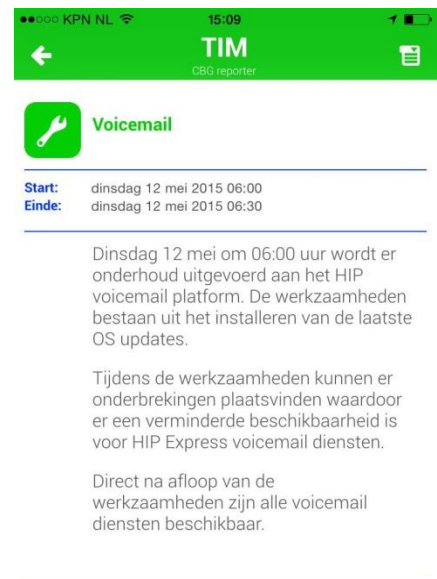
●●○○○ KPN NL 15:09

TIM
CBG reporter

Voicemail

Start: dinsdag 12 mei 2015 06:00
Einde: dinsdag 12 mei 2015 06:30

Dinsdag 12 mei om 06:00 uur wordt er onderhoud uitgevoerd aan het HIP voicemail platform. De werkzaamheden bestaan uit het installeren van de laatste OS updates.

Tijdens de werkzaamheden kunnen er onderbrekingen plaatsvinden waardoor er een verminderde beschikbaarheid is voor HIP Express voicemail diensten.

Direct na afloop van de werkzaamheden zijn alle voicemail diensten beschikbaar.